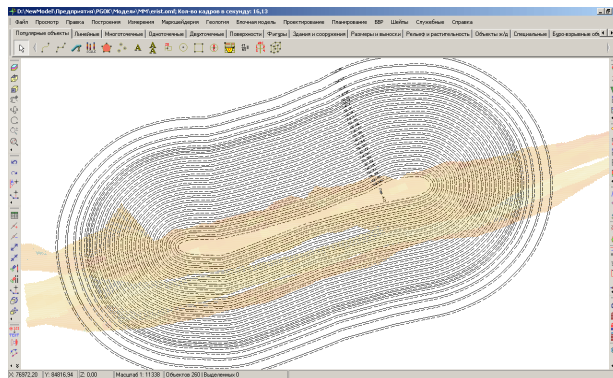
D:\NewModel\Предприятия\РЕОК\Модели\ЧМ\exist.omf, Кол-во кадров в секунду: 16,13

Файл Просмотр Правка Построения Измерения Маркшейдерия Геология Блочная модель Проектирование Планирование ВВР Шейпы Служебные Справка

Популярные объекты Линейные Многоточечные Одноточечные Двухточечные Поверхности Фигуры Здания и сооружения Размеры и выноски Рельеф и растительность Объекты ж/д Специальные Буро-взрывные объ

X: 76972,28 Y: 84816,94 Z: 0,00 Масштаб 1: 11338 Объектов 260 | Выделенных 0